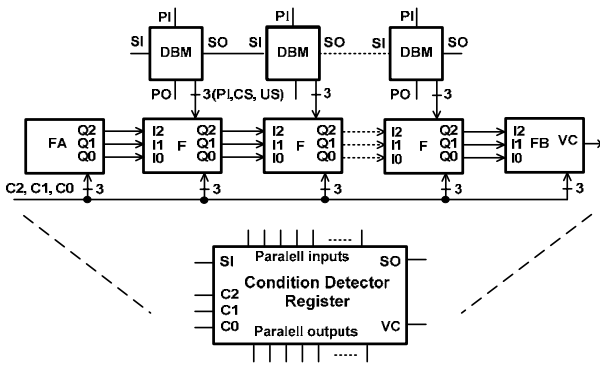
PI
SI
DBM
SO
PO
3(PI,CS, US)
PI
SI
DBM
SO
3
PI
SI
DBM
SO
PO
3

FA
Q2
Q1
Q0
I2
I1
I0
F
Q2
Q1
Q0
I2
I1
I0
F
Q2
Q1
Q0
I2
I1
I0
F
Q2
Q1
Q0
I2
I1
I0
FB
VC

C2, C1, C0
3
3
3
3
3

SI
Paralell inputs
SO
Condition Detector Register
C2
C1
C0
Paralell outputs
VC